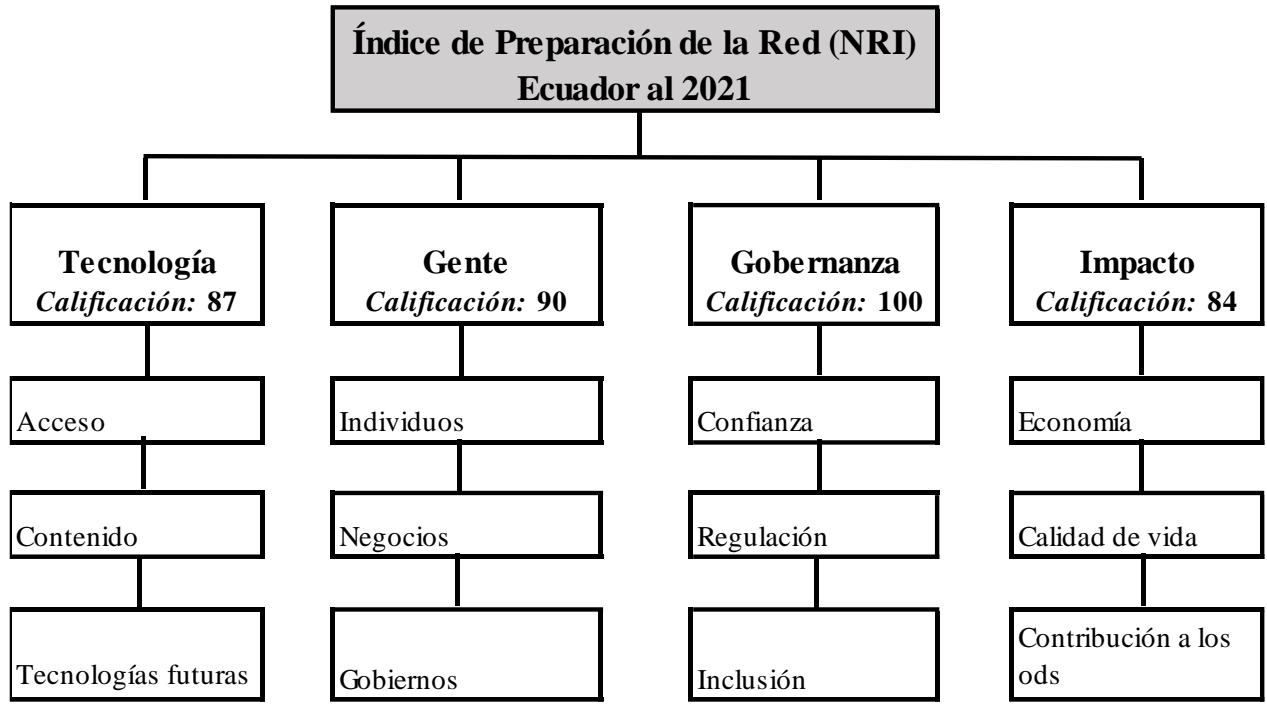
Índice de Preparación de la Red (NRI)
Ecuador al 2021

Tecnología
*Calificación:* 87

Acceso

Contenido

Tecnologías futuras

Gente
*Calificación:* 90

Individuos

Negocios

Gobiernos

Gobernanza
*Calificación:* 100

Confianza

Regulación

Inclusión

Impacto
*Calificación:* 84

Economía

Calidad de vida

Contribución a los ods